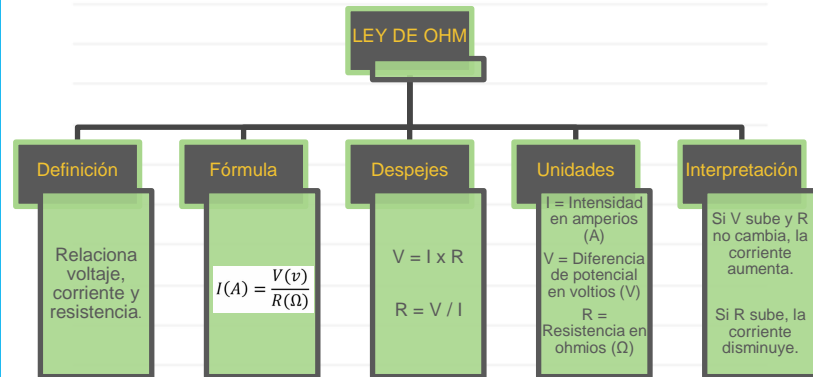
LEY DE OHM

Definición

Relaciona voltaje, corriente y resistencia.

Fórmula

$I(A) = \frac{V(v)}{R(\Omega)}$

Despejes

V = I x R

R = V / I

Unidades

I = Intensidad en amperios (A)

V = Diferencia de potencial en voltios (V)

R = Resistencia en ohmios (Ω)

Interpretación

Si V sube y R no cambia, la corriente aumenta.

Si R sube, la corriente disminuye.